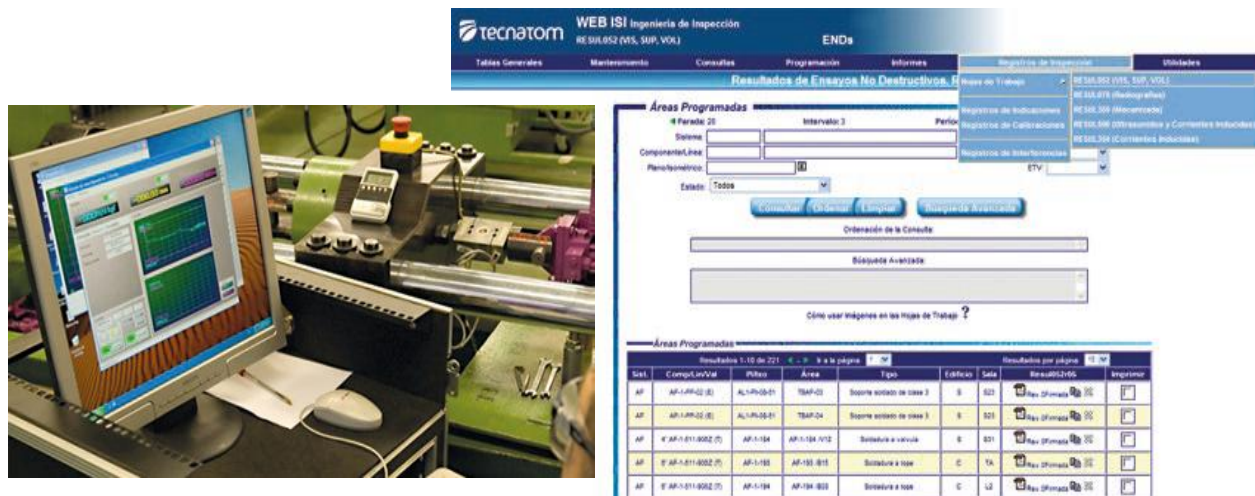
tecnatom WEB ISI Ingeniería de Inspección
RESUL052 (VIS, SUP, VOL)
ENDs

Tablas Generales | Mantenimiento | Consultas | Programación | Informes | Registros de Inspección | Utilidades

Resultados de Ensayos No Destructivos, R

Hojas de Trabajo
Registros de Indicaciones
Registros de Calibraciones
Registros de Interferencias

RESUL052 (VIS, SUP, VOL)
RESUL075 (Radiografías)
RESUL300 (Mecanizado)
RESUL500 (Ultrasonidos y Corrientes Inducidas)
RESUL700 (Corrientes Inducidas)

Áreas Programadas
Parada: 20 Intervalo: 3 Perio
Sistema:
Componente/Línea:
Plano/Isométrico:
ETV
Estado: Todos

Consultar Ordenar Limpiar Búsqueda Avanzada

Ordenación de la Consulta:
Búsqueda Avanzada:

Cómo usar Imágenes en las Hojas de Trabajo ?

Áreas Programadas
Resultados 1-10 de 221 Ir a la página 1 Resultados por página 10

| Sist. | Comp/Lin/Val | Plano | Área | Tipo | Edificio | Sala | Resul052r06 | Imprimir |
|---|---|---|---|---|---|---|---|---|
| AF | AF-1-PP-02 (E) | AL1-PI-08-01 | TBAF-03 | Soporte soldado de clase 3 | S | S23 | Rev. 0Firmada | |
| AF | AF-1-PP-02 (E) | AL1-PI-08-01 | TBAF-04 | Soporte soldado de clase 3 | S | S23 | Rev. 0Firmada | |
| AF | 4" AF-1-511-900Z (T) | AF-1-184 | AF-1-184 /V12 | Soldadura a válvula | S | S31 | Rev. 0Firmada | |
| AF | 6" AF-1-511-900Z (T) | AF-1-193 | AF-193 /B15 | Soldadura a tope | C | TA | Rev. 0Firmada | |
| AF | 6" AF-1-511-900Z (T) | AF-1-194 | AF-194 /B33 | Soldadura a tope | C | L2 | Rev. 0Firmada | |